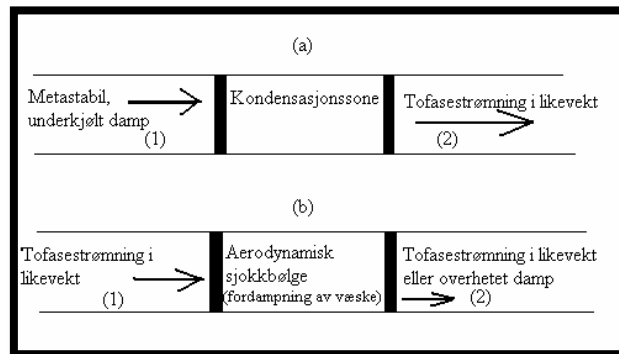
(a)

Metastabil, underkjølt damp
(1)

Kondensasjonssone

Tofasestrømning i likevekt
(2)

(b)

Tofasestrømning i likevekt
(1)

Aerodynamisk sjokkbølge
(fordampning av væske)

Tofasestrømning i likevekt eller overhetet damp
(2)